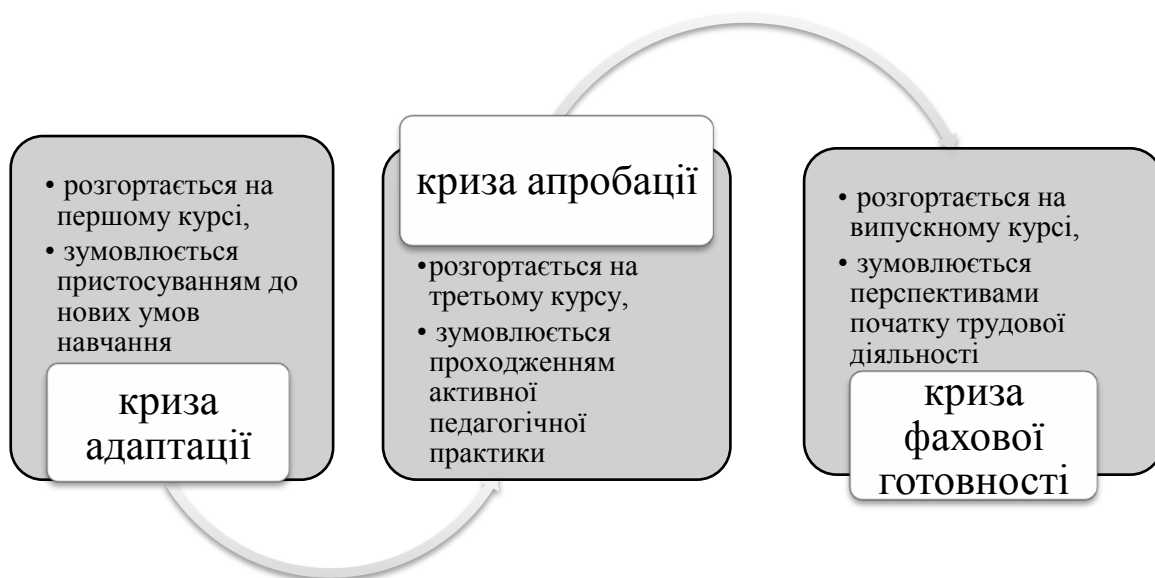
• розгортається на першому курсі,
• зумовлюється пристосуванням до нових умов навчання

криза адаптації

криза апробації

• розгортається на третьому курсу,
• зумовлюється проходженням активної педагогічної практики

• розгортається на випускному курсі,
• зумовлюється перспективами початку трудової діяльності

криза фахової готовності